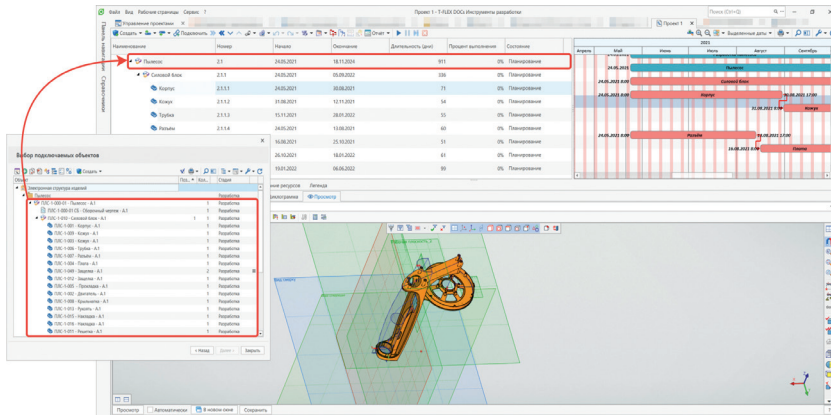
Файл Вид Работа с страницами Сервис ?

Проект 1 - T-FLEX DOCs Инструменты разработки

Поиск (Ctrl+Q)

Управление проектами

Проект 1

Создать Подключить Отчет

Панель навигации

Справочники

| Наименование | Номер | Начало | Окончание | Длительность (дни) | Процент выполнения | Состояние |
|---|---|---|---|---|---|---|
| Пылесос | 2.1 | 24.05.2021 | 18.11.2024 | 911 | 0% | Планирование |
| Силовой блок | 2.1.1 | 24.05.2021 | 05.09.2022 | 336 | 0% | Планирование |
| Корпус | 2.1.1.1 | 24.05.2021 | 30.08.2021 | 71 | 0% | Планирование |
| Кожух | 2.1.1.2 | 31.08.2021 | 12.11.2021 | 54 | 0% | Планирование |
| Трубка | 2.1.1.3 | 15.11.2021 | 28.01.2022 | 55 | 0% | Планирование |
| Разъём | 2.1.1.4 | 24.05.2021 | 13.08.2021 | 60 | 0% | Планирование |
| | | 16.08.2021 | 25.10.2021 | 51 | 0% | Планирование |
| | | 26.10.2021 | 18.01.2022 | 61 | 0% | Планирование |
| | | 19.01.2022 | 06.06.2022 | 99 | 0% | Планирование |

2021

Апрель Май Июнь Июль Август Сентябрь

24.05.2021 Пылесос
24.05.2021 Силовой блок
24.05.2021 0:00 Корпус 30.08.2021 17:00
31.08.2021 0:00 Кожух
24.05.2021 0:00 Разъём 13.08.2021 17:00
16.08.2021 0:00 Панели

Выбор подключаемых объектов

Создать

Обозн. | Поз. | Кол. | Стадия

Электронная структура изделий

Пылесос | Разработка

ПЭС-1-000-01 - Пылесос - А.1 | 1 | 5 | Разработка
ПЭС-1-000-01 СБ - Сборочный чертеж - А.1 | 1 | 5 | Разработка
ПЭС-1-010 - Силовой блок - А.1 | 1 | 5 | Разработка
ПЭС-1-001 - Корпус - А.1 | 1 | 5 | Разработка
ПЭС-1-009 - Кожух - А.1 | 1 | 5 | Разработка
ПЭС-1-002 - Кожух - А.1 | 1 | 5 | Разработка
ПЭС-1-006 - Трубка - А.1 | 1 | 5 | Разработка
ПЭС-1-007 - Разъём - А.1 | 1 | 5 | Разработка
ПЭС-1-004 - Панель - А.1 | 1 | 5 | Разработка
ПЭС-1-048 - Защелка - А.1 | 2 | 5 | Разработка
ПЭС-1-012 - Защелка - А.1 | 1 | 5 | Разработка
ПЭС-1-005 - Прокладка - А.1 | 1 | 5 | Разработка
ПЭС-1-003 - Двигатель - А.1 | 1 | 5 | Разработка
ПЭС-1-008 - Крыльчатка - А.1 | 1 | 5 | Разработка
ПЭС-1-013 - Ручка - А.1 | 1 | 5 | Разработка
ПЭС-1-015 - Накладка - А.1 | 1 | 5 | Разработка
ПЭС-1-016 - Накладка - А.1 | 1 | 5 | Разработка
ПЭС-1-011 - Решетка - А.1 | 1 | 5 | Разработка

< Назад | Далее > | Закрыть

ение ресурсов | Легенда

иаграмма | Просмотр

Просмотр | Автоматически | В новом окне | Сохранить